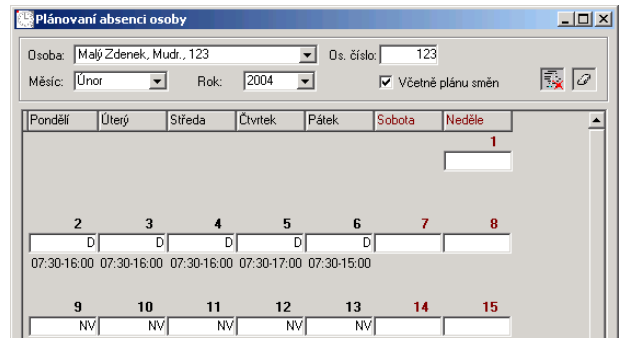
Plánovaní absencí osoby

Osoba: Malý Zdenek, Mudr., 123
Os. číslo: 123
Měsíc: Únor
Rok: 2004
Včetně plánu směn

| Pondělí | Úterý | Středa | Čtvrtek | Pátek | Sobota | Neděle |
|---|---|---|---|---|---|---|
| | | | | | | 1 |
| 2 | 3 | 4 | 5 | 6 | 7 | 8 |
| D | D | D | D | D | | |
| 07:30-16:00 | 07:30-16:00 | 07:30-16:00 | 07:30-17:00 | 07:30-15:00 | | |
| 9 | 10 | 11 | 12 | 13 | 14 | 15 |
| NV | NV | NV | NV | NV | | |